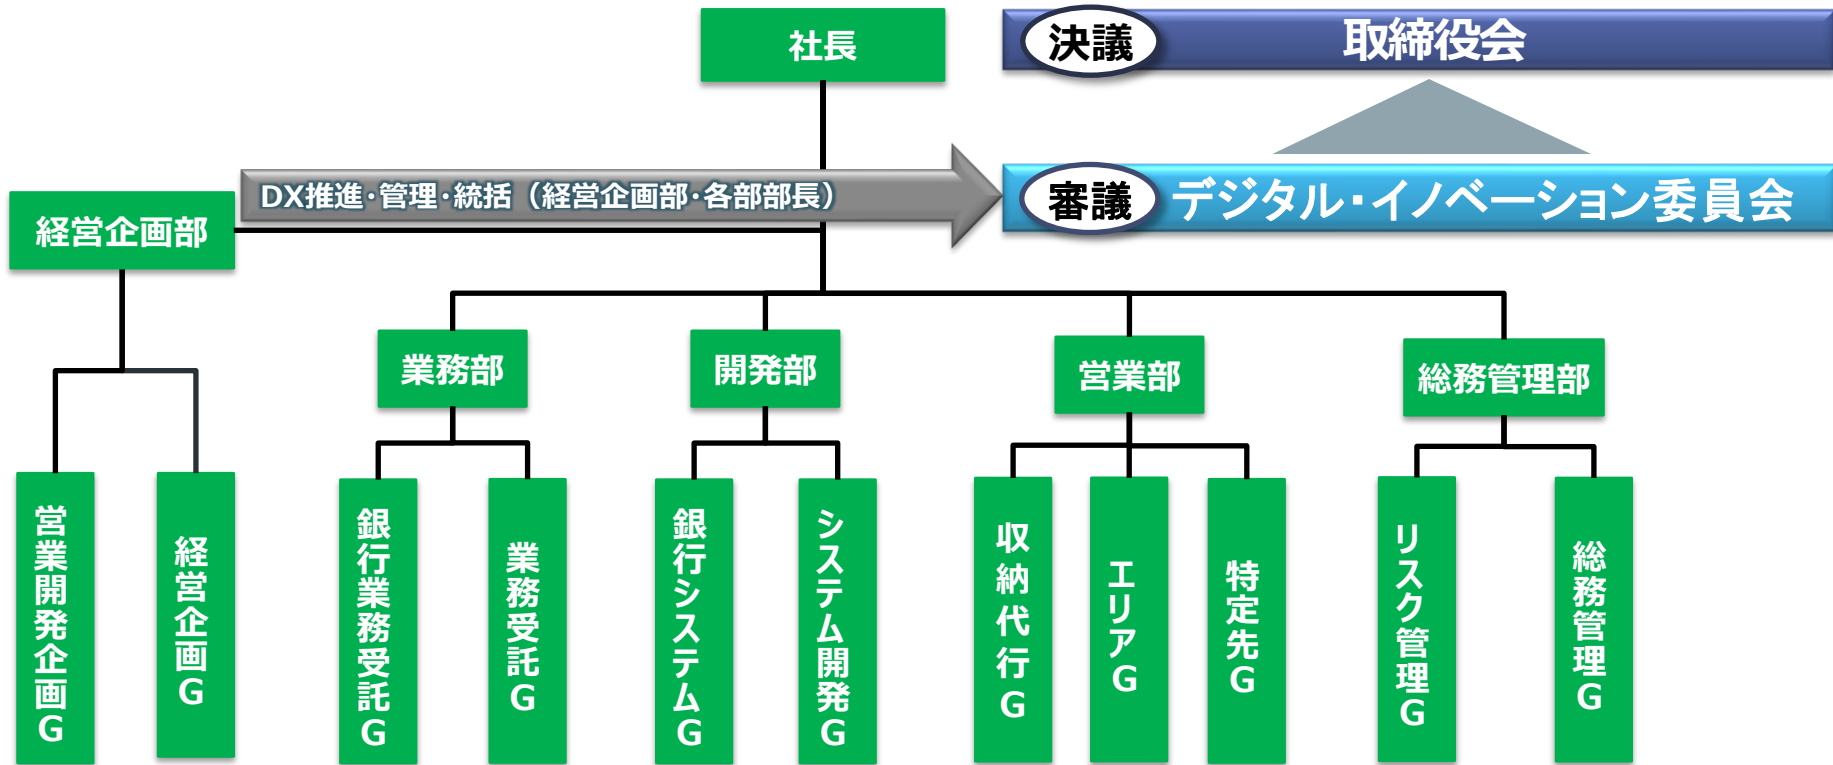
社長

決議 取締役会

DX推進·管理·統括（経営企画部·各部部長）

審議 デジタル・イノベーション委員会

経営企画部

業務部

開発部

営業部

総務管理部

営業開発企画G

経営企画G

銀行業務受託G

業務受託G

銀行システムG

システム開発G

収納代行G

エリアG

特定先G

リスク管理G

総務管理G